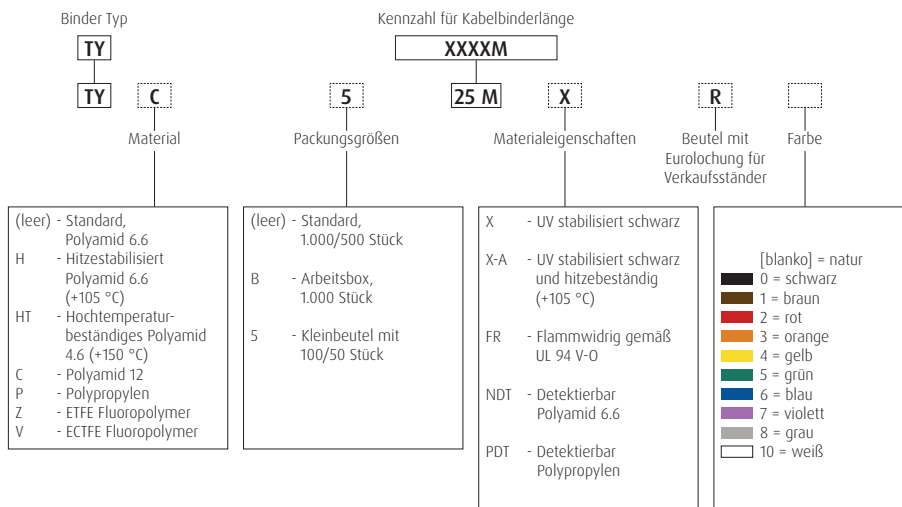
Binder Typ

Kennzahl für Kabelbinderlänge

TY

XXXXM

TY C 5 25 M X R

Material

Packungsgrößen

Materialeigenschaften

Beutel mit Eurolochung für Verkaufsständer

Farbe

(leer) - Standard, Polyamid 6.6
H - Hitzestabilisiert Polyamid 6.6 (+105 °C)
HT - Hochtemperaturbeständiges Polyamid 4.6 (+150 °C)
C - Polyamid 12
P - Polypropylen
Z - ETFE Fluoropolymer
V - ECTFE Fluoropolymer

(leer) - Standard, 1.000/500 Stück
B - Arbeitsbox, 1.000 Stück
5 - Kleinbeutel mit 100/50 Stück

X - UV stabilisiert schwarz
X-A - UV stabilisiert schwarz und hitzebeständig (+105 °C)
FR - Flammwidrig gemäß UL 94 V-O
NDT - Detektierbar Polyamid 6.6
PDT - Detektierbar Polypropylen

[blanko] = natur
0 = schwarz
1 = braun
2 = rot
3 = orange
4 = gelb
5 = grün
6 = blau
7 = violett
8 = grau
10 = weiß